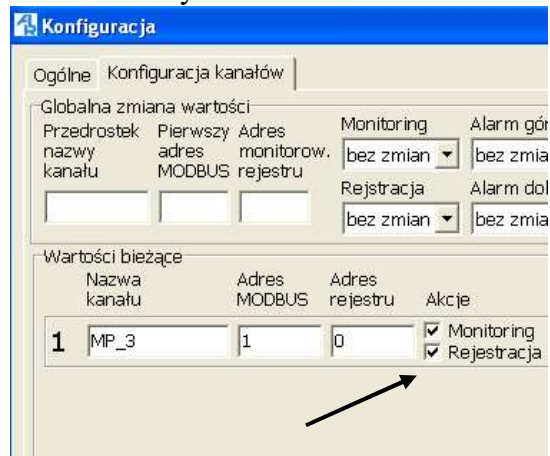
Konfiguracja

Ogólne | Konfiguracja kanałów

Globalna zmiana wartości

Przedrostek nazwy kanału | Pierwszy adres MODBUS | Adres monitorow. rejestru

Monitoring
bez zmian

Alarm gór
bez zmia

Rejstracja
bez zmian

Alarm dol
bez zmia

Wartości bieżące

Nazwa kanału | Adres MODBUS | Adres rejestru | Akcje

1 MP_3 | 1 | 0 | ☑ Monitoring ☑ Rejestracja